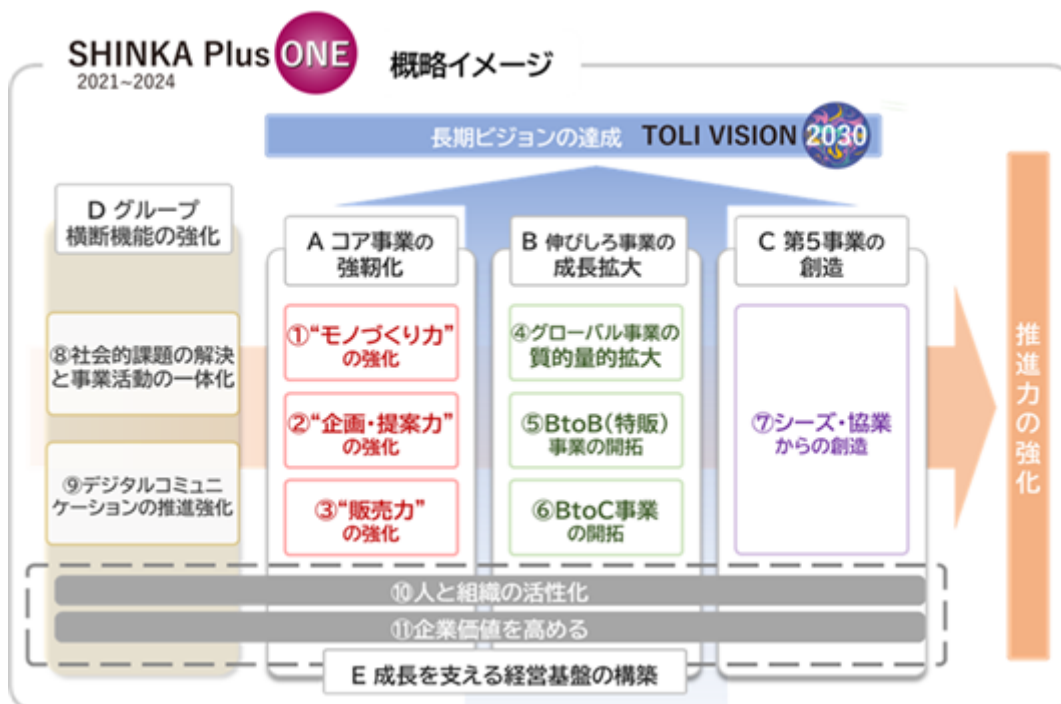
SHINKA Plus ONE
2021~2024
概略イメージ

長期ビジョンの達成 TOLI VISION 2030

D グループ横断機能の強化

⑧社会的課題の解決と事業活動の一体化

⑨デジタルコミュニケーションの推進強化

A コア事業の強靭化

①“モノづくり力”の強化

②“企画・提案力”の強化

③“販売力”の強化

B 伸びしろ事業の成長拡大

④グローバル事業の質的量的拡大

⑤BtoB(特販)事業の開拓

⑥BtoC事業の開拓

C 第5事業の創造

⑦シーズ・協業からの創造

推進力の強化

⑩人と組織の活性化

⑪企業価値を高める

E 成長を支える経営基盤の構築